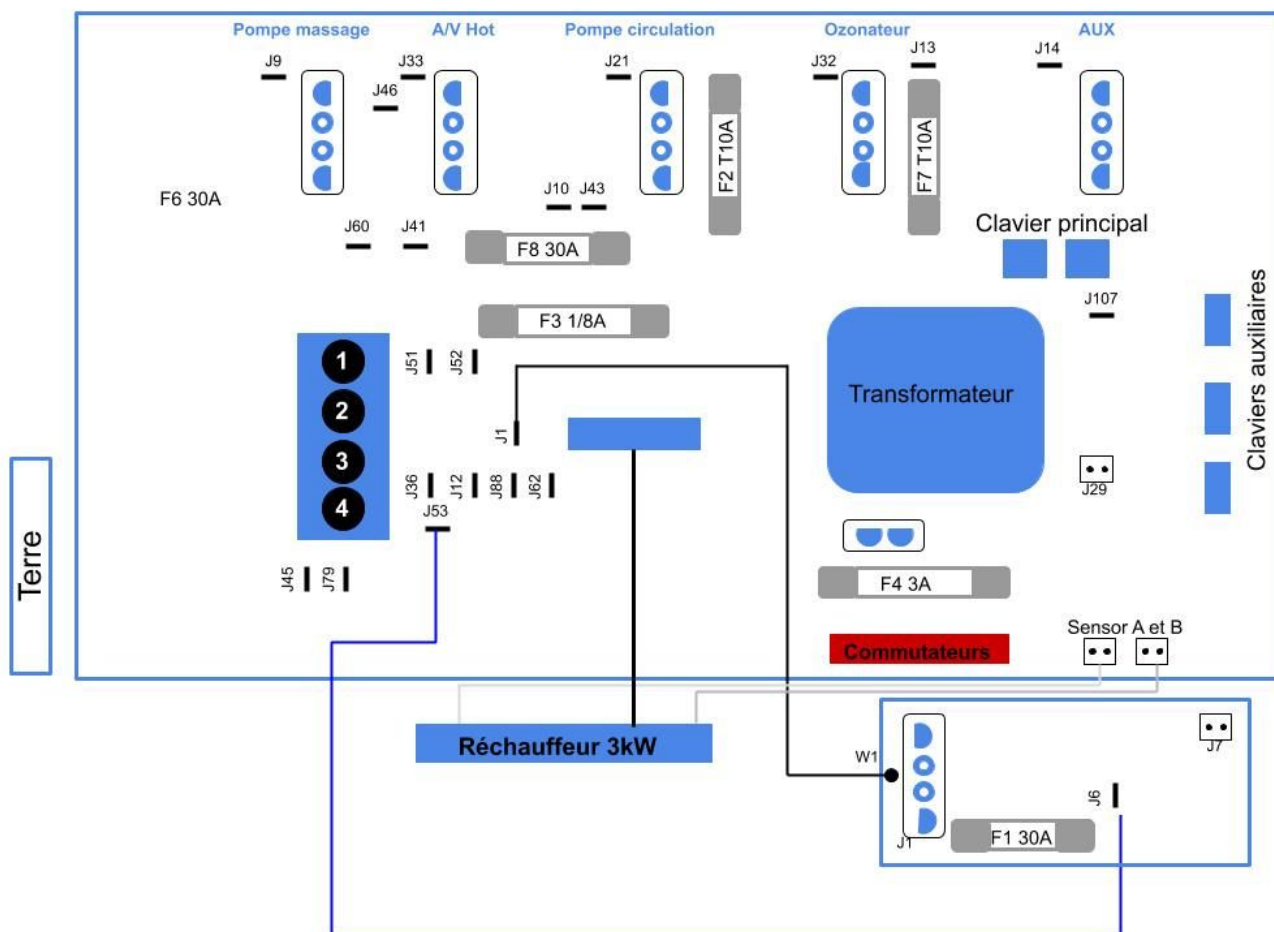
Pompe massage
A/V Hot
Pompe circulation
Ozonateur
AUX
J9
J33
J46
J21
J32
J13
J14
F2 T10A
F7 T10A
F6 30A
J10
J43
J60
J41
F8 30A
Clavier principal
J107
F3 1/8A
Claviers auxiliaires
1
2
3
4
J51
J52
J1
Transformateur
J36
J12
J88
J62
J29
J53
Terre
J45
J79
F4 3A
Sensor A et B
Commutateurs
Réchauffeur 3kW
W1
J7
J6
J1
F1 30A